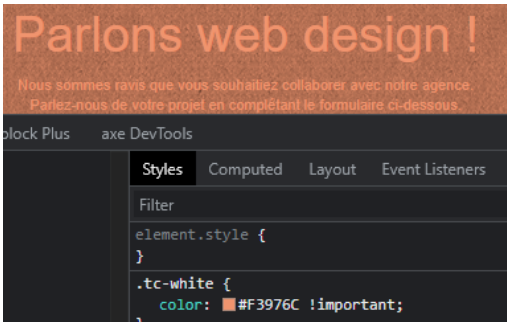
Parlons web design !

Nous sommes ravis que vous souhaitiez collaborer avec notre agence. Parlez-nous de votre projet en complétant le formulaire ci-dessous.

lock Plus axe DevTools

Styles Computed Layout Event Listeners

Filter

element.style {
}

.tc-white {
color: #F3976C !important;
}